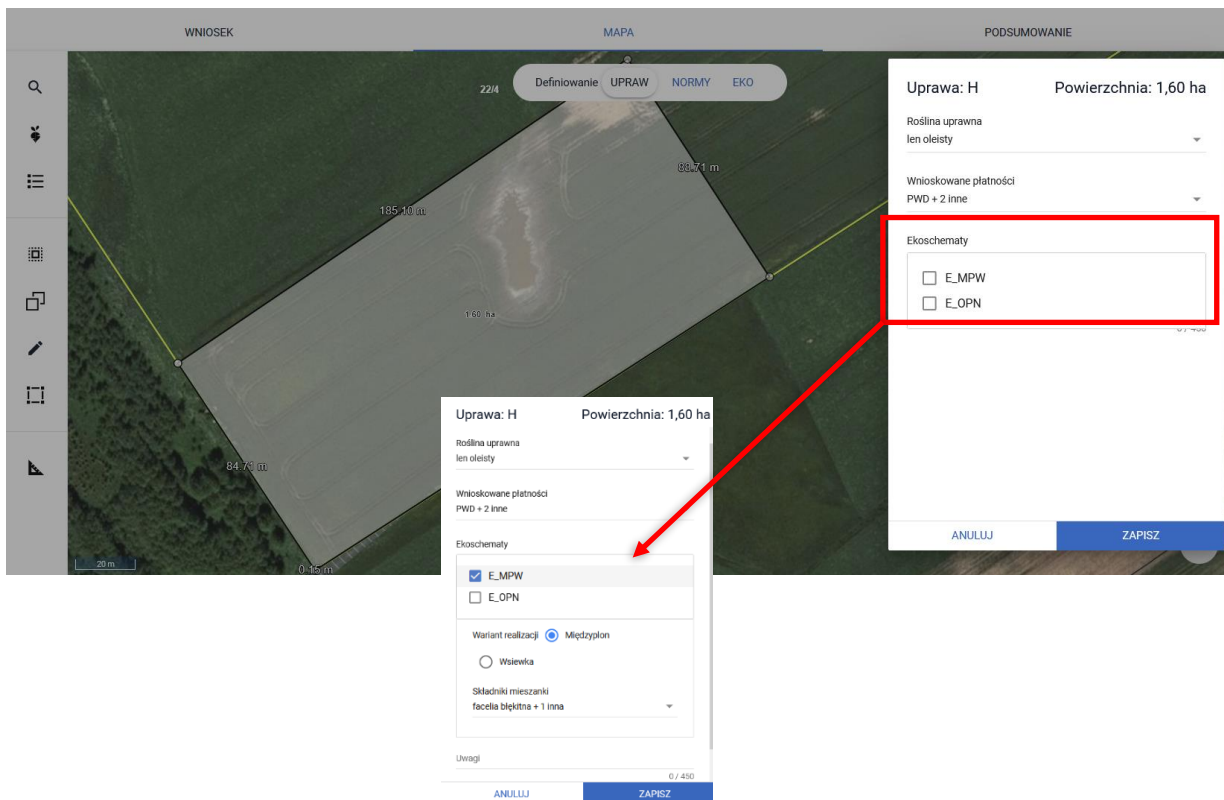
WNIOSEK MAPA PODSUMOWANIE

Definiowanie UPRAW NORMY EKO

22/4

88.71 m

185.10 m

1.60 ha

84.70 m

20 m

0.15 m

Uprawa: H Powierzchnia: 1,60 ha

Roślina uprawna
len oleisty

Wnioskowane płatności
PWD + 2 inne

Ekoschematy

E_MPW

E_OPN

0 / 450

ANULUJ ZAPISZ

Uprawa: H Powierzchnia: 1,60 ha

Roślina uprawna
len oleisty

Wnioskowane płatności
PWD + 2 inne

Ekoschematy

E_MPW

E_OPN

Wariant realizacji Międzyplon

Wsiewka

Składniki mieszanki
facelia błękitna + 1 inna

Uwagi

0 / 450

ANULUJ ZAPISZ